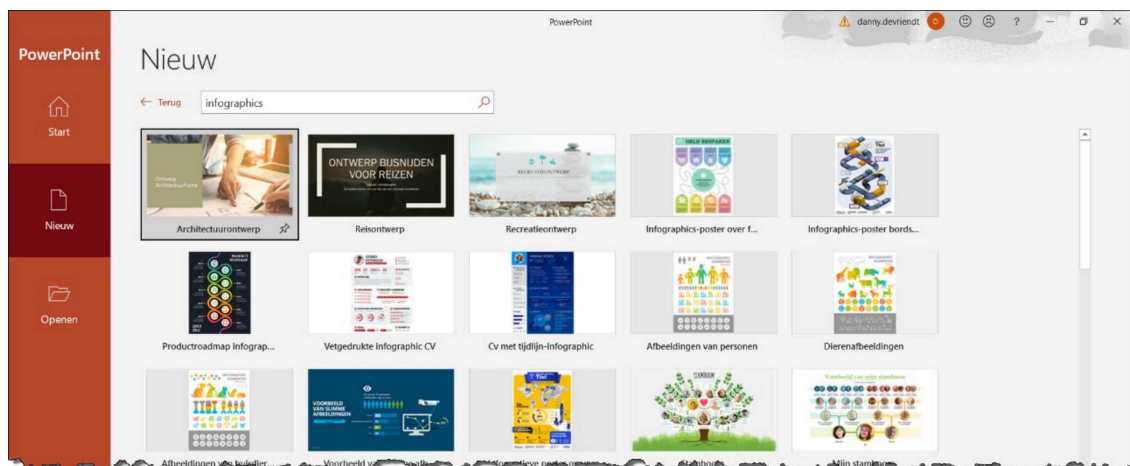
PowerPoint

danny.devriendt

PowerPoint

Start

Nieuw

Openen

Nieuw

← Terug

infographics

ONTWERP BUSNIJDEN VOOR REIZEN

RECREATIEONTWERP

GELD BESPAREN

Architectuurontwerp

Reisontwerp

Recreatieontwerp

Infographics-poster over f...

Infographics-poster bords...

Productroadmap infograp...

Vetgedrukte infographic CV

Cv met tijdlijn-infographic

Afbeeldingen van personen

Dierenafbeeldingen

VOORBEELD VAN SLIMME AFBEELDINGEN

Voorbeeld van mijn stamboom

Afbeeldingen van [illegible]

Voorbeeld v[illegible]

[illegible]

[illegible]

Mijn stamboom